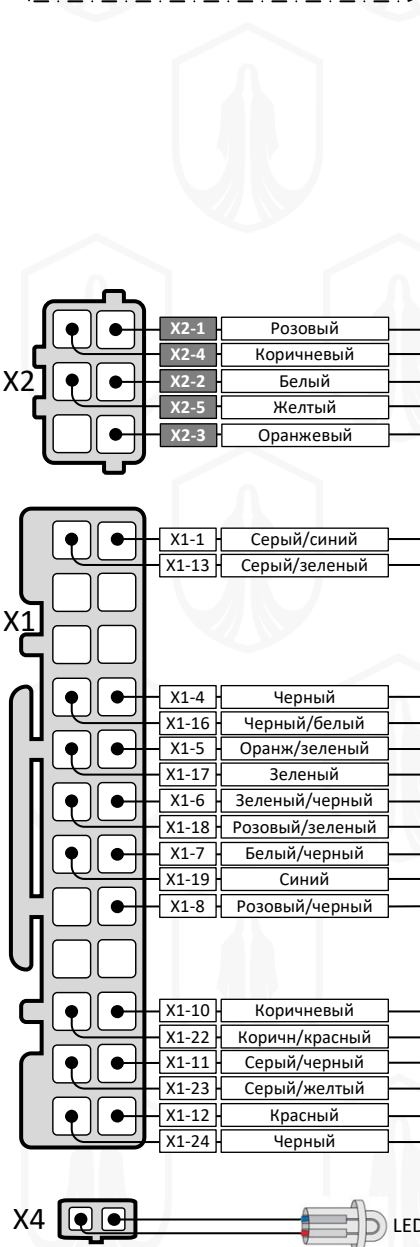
X2
X2-1 Розовый
X2-4 Коричневый
X2-2 Белый
X2-5 Желтый
X2-3 Оранжевый

X1
X1-1 Серый/синий
X1-13 Серый/зеленый
X1-4 Черный
X1-16 Черный/белый
X1-5 Оранж/зеленый
X1-17 Зеленый
X1-6 Зеленый/черный
X1-18 Розовый/зеленый
X1-7 Белый/черный
X1-19 Синий
X1-8 Розовый/черный
X1-10 Коричневый
X1-22 Коричн/красный
X1-11 Серый/черный
X1-23 Серый/желтый
X1-12 Красный
X1-24 Черный

X4
LED